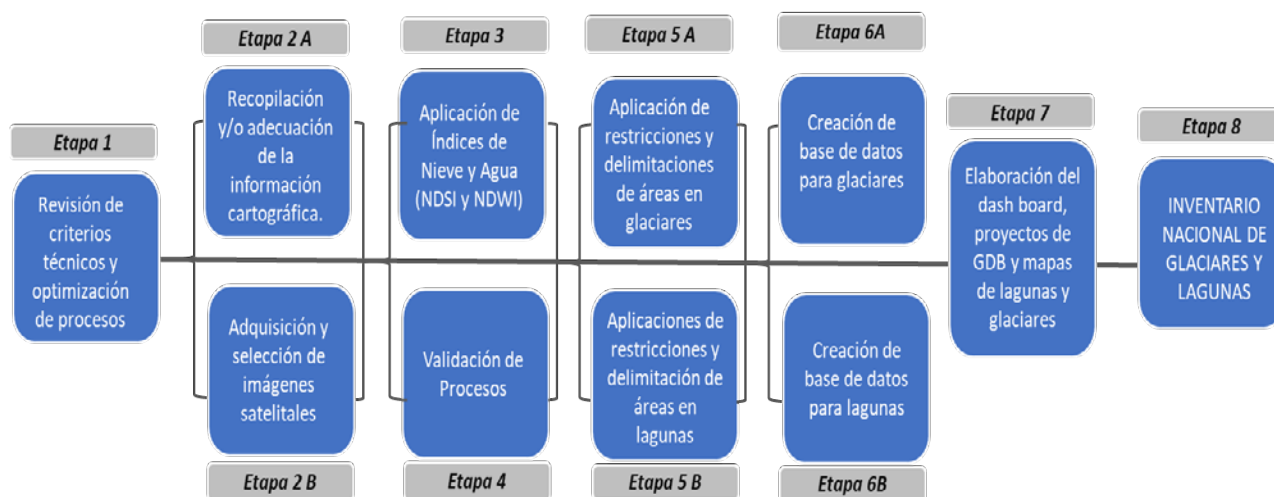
Etapa 1

Revisión de criterios técnicos y optimización de procesos

Etapa 2 A

Recopilación y/o adecuación de la información cartográfica.

Adquisición y selección de imágenes satelitales

Etapa 2 B

Etapa 3

Aplicación de Índices de Nieve y Agua (NDSI y NDWI)

Validación de Procesos

Etapa 4

Etapa 5 A

Aplicación de restricciones y delimitaciones de áreas en glaciares

Aplicaciones de restricciones y delimitación de áreas en lagunas

Etapa 5 B

Etapa 6A

Creación de base de datos para glaciares

Creación de base de datos para lagunas

Etapa 6B

Etapa 7

Elaboración del dash board, proyectos de GDB y mapas de lagunas y glaciares

Etapa 8

INVENTARIO NACIONAL DE GLACIARES Y LAGUNAS